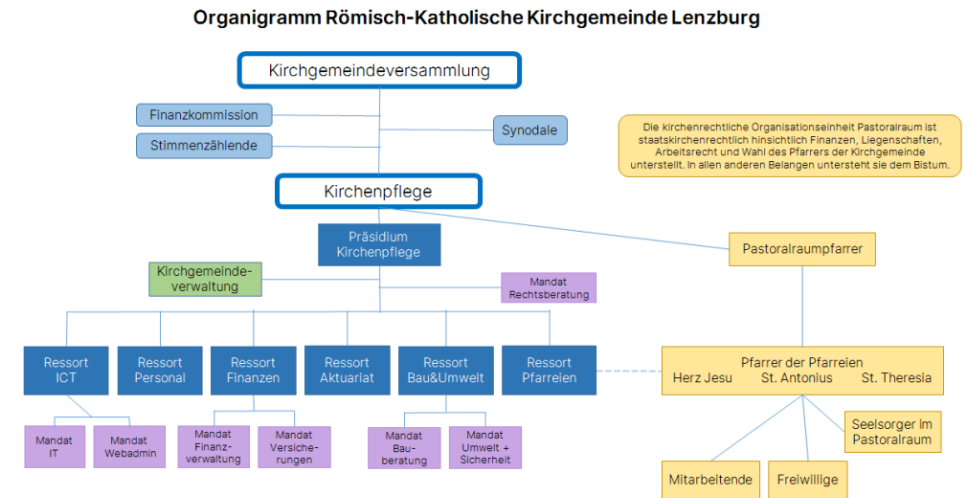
Organigramm Römisch-Katholische Kirchgemeinde Lenzburg

Kirchgemeindeversammlung

Finanzkommission

Stimmenzählende

Synodale

Die kirchenrechtliche Organisationseinheit Pastoralraum ist staatskirchenrechtlich hinsichtlich Finanzen, Liegenschaften, Arbeitsrecht und Wahl des Pfarrers der Kirchgemeinde unterstellt. In allen anderen Belangen untersteht sie dem Bistum.

Kirchenpflege

Präsidium Kirchenpflege

Pastoralraumpfarrer

Kirchgemeindeverwaltung

Mandat Rechtsberatung

Ressort ICT

Ressort Personal

Ressort Finanzen

Ressort Aktuariat

Ressort Bau&Umwelt

Ressort Pfarreien

Pfarrer der Pfarreien
Herz Jesu St. Antonius St. Theresia

Mandat IT

Mandat Webadmin

Mandat Finanzverwaltung

Mandat Versicherungen

Mandat Bauberatung

Mandat Umwelt + Sicherheit

Seelsorger im Pastoralraum

Mitarbeitende

Freiwillige